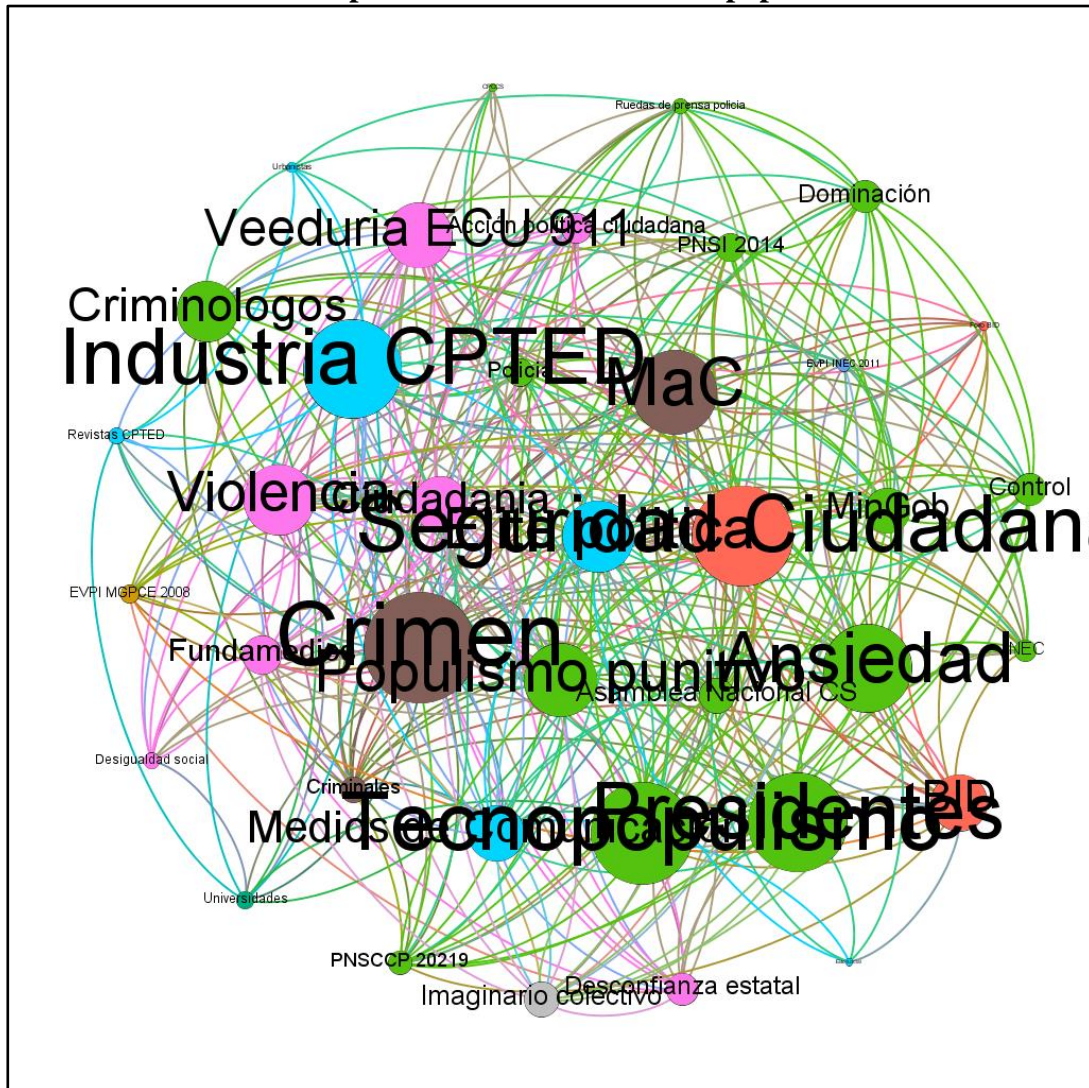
Ruedas de prensa policia
Dominación
Veeduria ECU 911
Acción política ciudadana
PNSI 2014
Criminologos
Industria CPTED
Policía
MaC
EVPI INEC 2011
Revistas CPTED
Violencia
Ciudadania
Seguridad Ciudadana
Tecnopolítica
MinGob
Control
EVPI MGPCE 2008
Crimen
Fundamedios
Populismo punitivo
Ansiedad
INEC
Asamblea Nacional CS
Desigualdad social
Criminales
Medios de comunicación
Tecnopopulismo
Presidentes
BID
Universidades
PNSCCP 20219
Desconfianza estatal
Imaginario colectivo